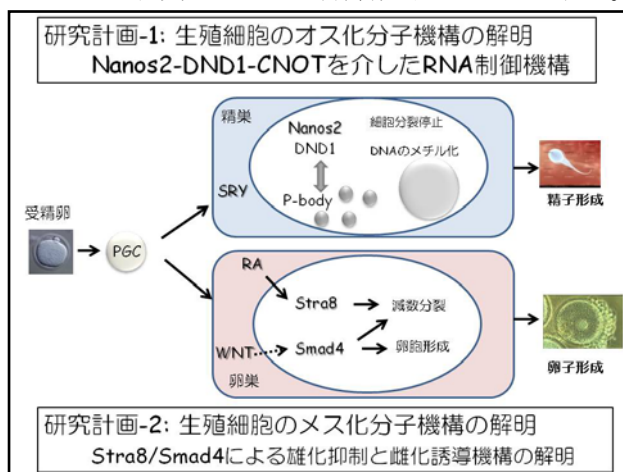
研究計画-1: 生殖細胞のオス化分子機構の解明
Nanos2-DND1-CNOTを介したRNA制御機構

精巣
Nanos2
DND1
P-body
細胞分裂停止
DNAのメチル化
SRY
精子形成

受精卵
PGC

RA
Stra8
減数分裂
WNT
Smad4
卵胞形成
卵巣
卵子形成

研究計画-2: 生殖細胞のメス化分子機構の解明
Stra8/Smad4による雄化抑制と雌化誘導機構の解明